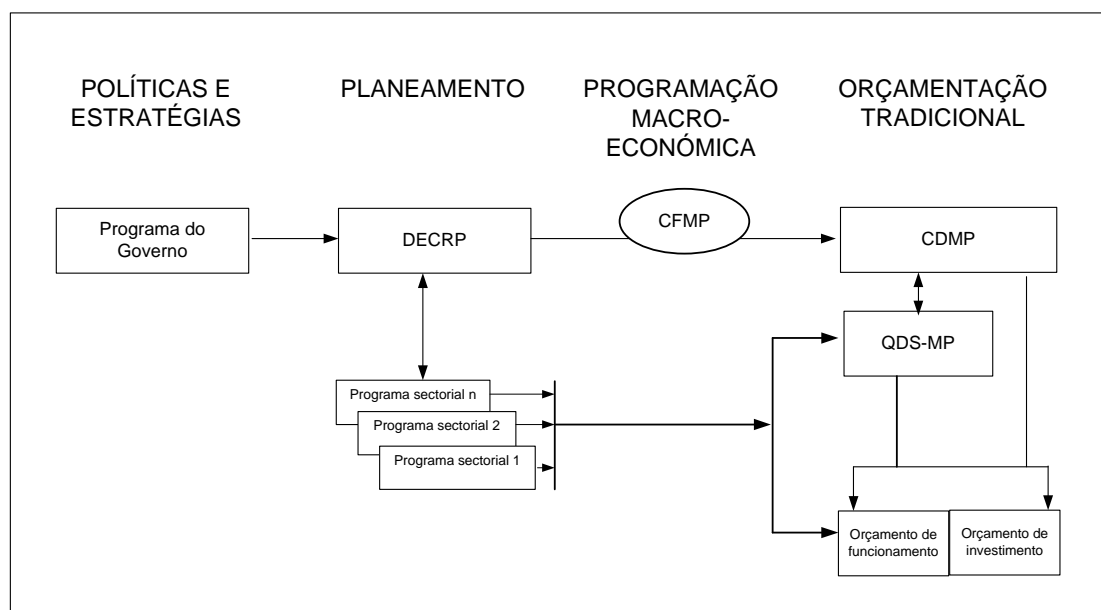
POLÍTICAS E ESTRATÉGIAS

PLANEAMENTO

PROGRAMAÇÃO MACRO-ECONÓMICA

ORÇAMENTAÇÃO TRADICIONAL

Programa do Governo

DECRP

CFMP

CDMP

QDS-MP

Programa sectorial n

Programa sectorial 2

Programa sectorial 1

Orçamento de funcionamento

Orçamento de investimento